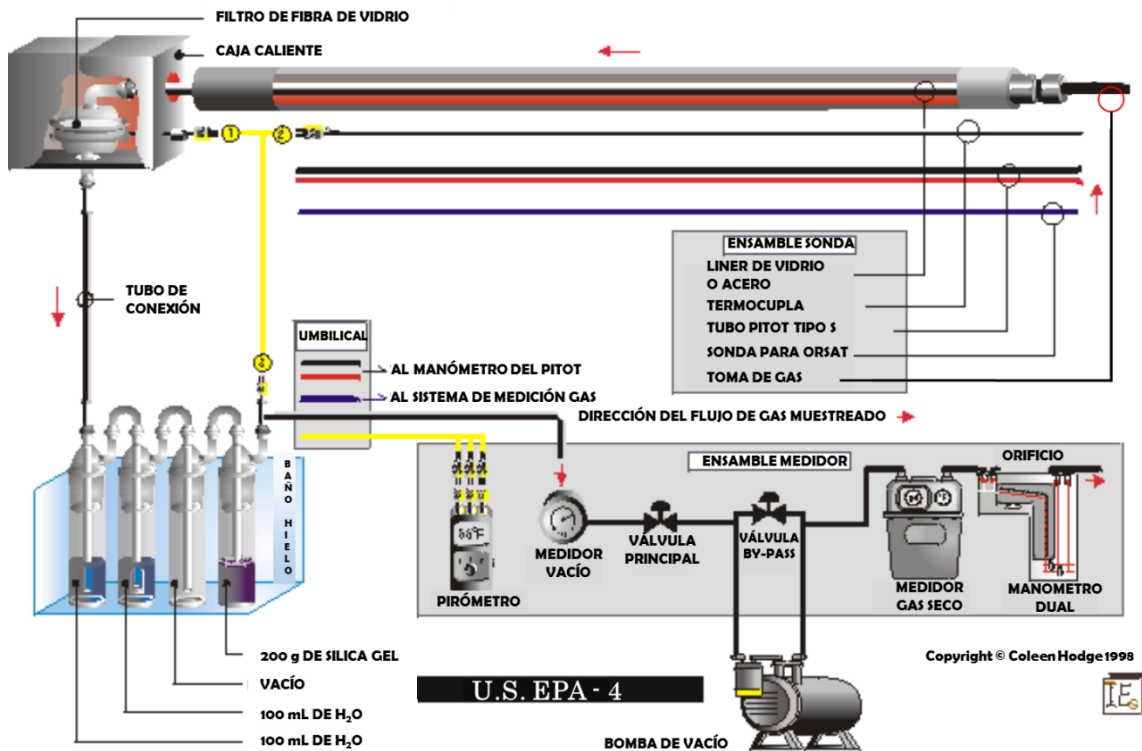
FILTRO DE FIBRA DE VIDRIO

CAJA CALIENTE

1 2

TUBO DE CONEXIÓN

ENSAMBLE SONDA

LINER DE VIDRIO O ACERO

TERMOCUPLA

TUBO PITOT TIPO S

SONDA PARA ORSAT

TOMA DE GAS

UMBILICAL

AL MANÓMETRO DEL PITOT

AL SISTEMA DE MEDICIÓN GAS

2

DIRECCIÓN DEL FLUJO DE GAS MUESTREADO

BAÑO HIELO

ENSAMBLE MEDIDOR

ORIFICIO

56°F

PIRÓMETRO

MEDIDOR VACÍO

VÁLVULA PRINCIPAL

VÁLVULA BY-PASS

MEDIDOR GAS SECO

MANOMETRO DUAL

200 g DE SILICA GEL

VACÍO

100 mL DE $H_2O$

100 mL DE $H_2O$

U.S. EPA - 4

Copyright © Coleen Hodge 1998

IEs

BOMBA DE VACÍO